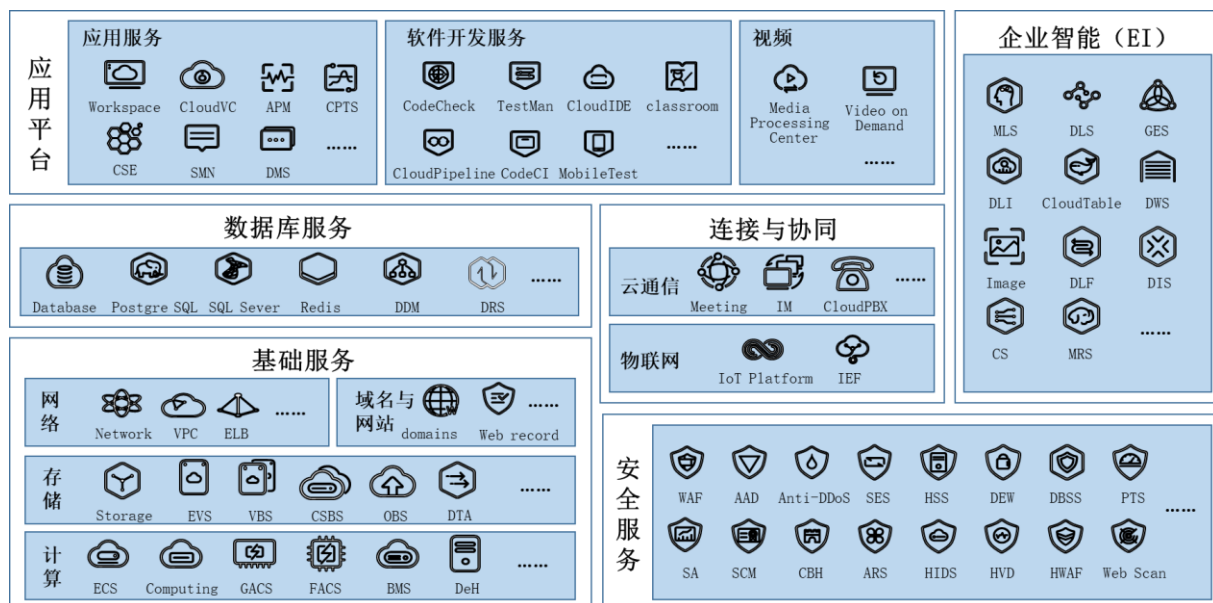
应用平台

应用服务
Workspace
CloudVC
APM
CPTS
CSE
SMN
DMS
……

软件开发服务
CodeCheck
TestMan
CloudIDE
classroom
……
CloudPipeline
CodeCI
MobileTest

视频
Media Processing Center
Video on Demand
……

企业智能（EI）
MLS
DLS
GES
DLI
CloudTable
DWS
Image
DLF
DIS
CS
MRS
……

数据库服务
Database
Postgre SQL
SQL Sever
Redis
DDM
DRS
……

连接与协同
云通信
Meeting
IM
CloudPBX
……
物联网
IoT Platform
IEF

基础服务
网络
Network
VPC
ELB
……
域名与网站
domains
Web record
……
存储
Storage
EVS
VBS
CSBS
OBS
DTA
……
计算
ECS
Computing
GACS
FACS
BMS
DeH
……

安全服务
WAF
AAD
Anti-DDoS
SES
HSS
DEW
DBSS
PTS
……
SA
SCM
CBH
ARS
HIDS
HVD
HWAF
Web Scan